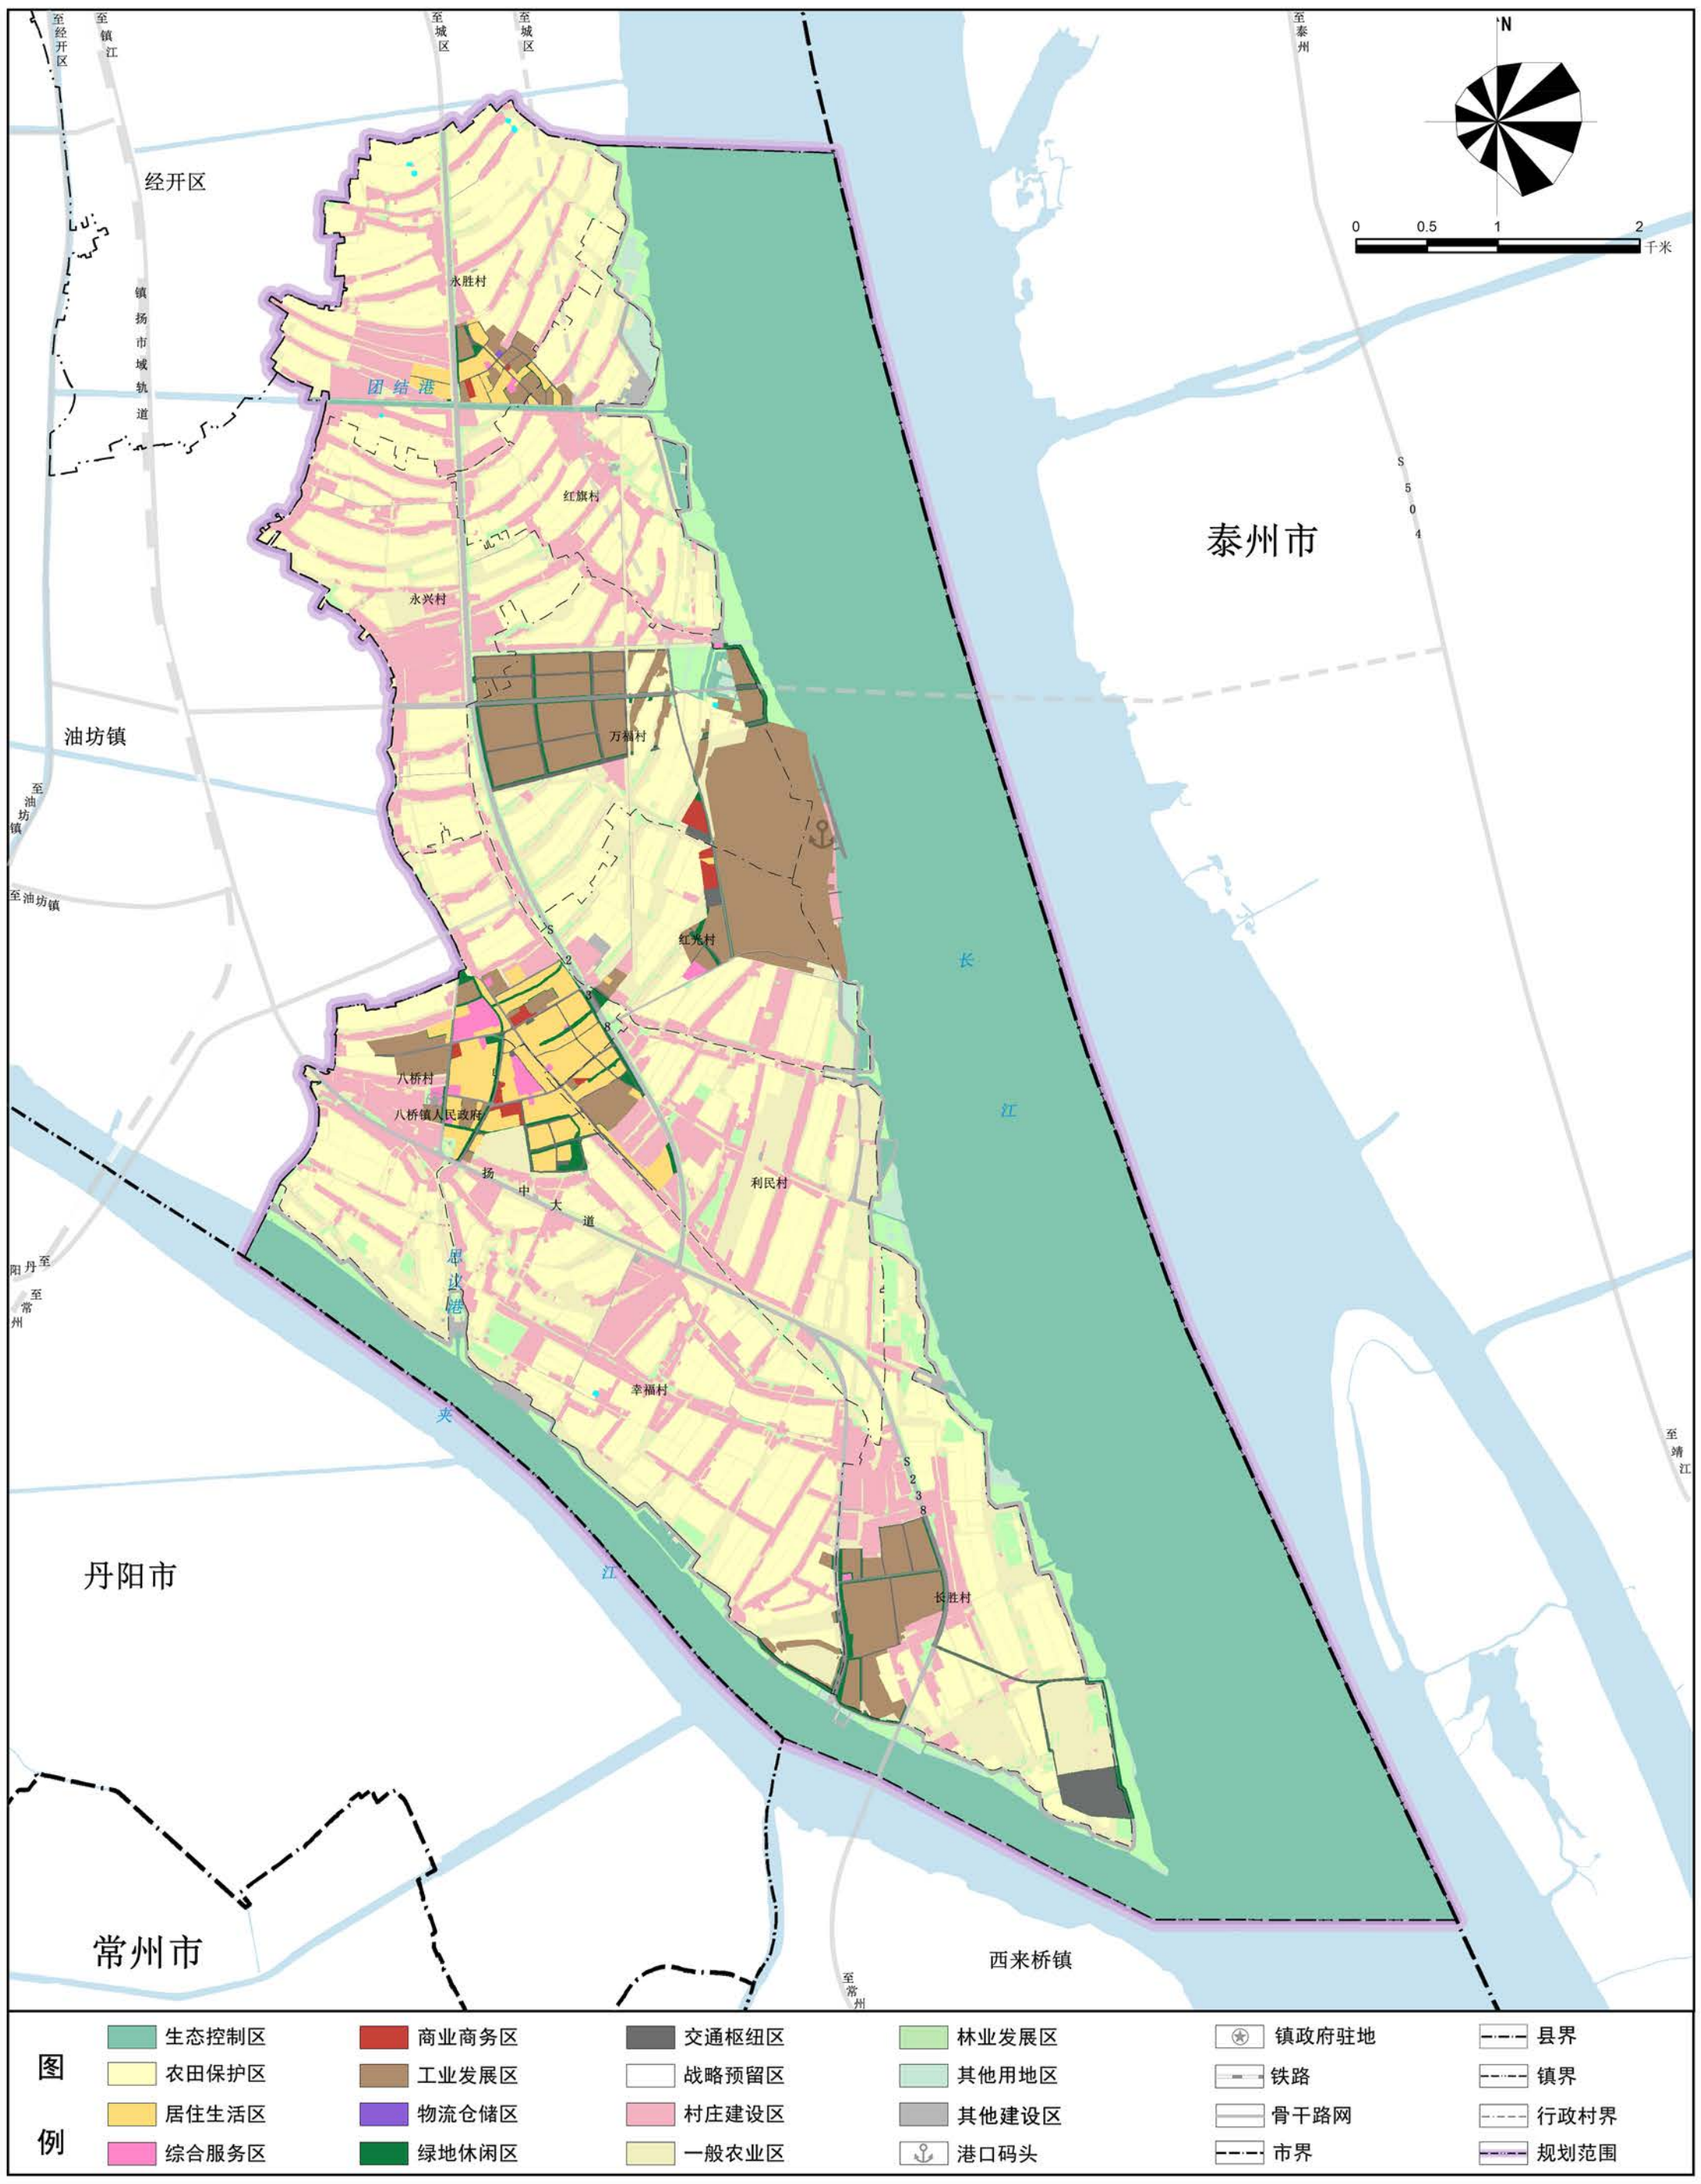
至经开区
至镇江
至城区
至城区
至泰州
N
0 0.5 1 2 千米
经开区
镇扬市域轨道
永胜村
团结港
红旗村
泰州市
S504
永兴村
油坊镇
万福村
至油坊镇
至油坊镇
S238
红光村
长
八桥村
八桥镇人民政府
扬中大道
江
利民村
至丹阳
至常州
星议港
幸福村
夹
S238
至靖江
丹阳市
江
长胜村
常州市
西来桥镇
至常州

图例

| | | | | | |
|---|---|---|---|---|---|
| 生态控制区 | 商业商务区 | 交通枢纽区 | 林业发展区 | 镇政府驻地 | 县界 |
| 农田保护区 | 工业发展区 | 战略预留区 | 其他用地区 | 铁路 | 镇界 |
| 居住生活区 | 物流仓储区 | 村庄建设区 | 其他建设区 | 骨干路网 | 行政村界 |
| 综合服务区 | 绿地休闲区 | 一般农业区 | 港口码头 | 市界 | 规划范围 |